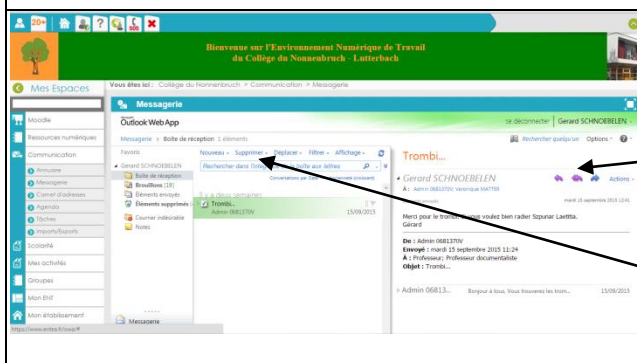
20+ SOS

Bienvenue sur l'Environnement Numérique de Travail
du Collège du Nonnenbruch - Lutterbach

Mes Espaces

Vous êtes ici : Collège du Nonnenbruch > Communication > Messagerie

Messagerie

Moodle
Ressources numériques
Communication
Annuaire
Messagerie
Carnet d'adresses
Agenda
Tâches
Imports/Exports
ScolarPA
Mes activités
Groupes
Mon ENT
Mon établissement

Outlook Web App
se déconnecter Gerard SCHNOBELEN

Messagerie > Boîte de réception 1 éléments
Rechercher quelqu'un Options

Favoris
Gerard SCHNOBELEN
Boîte de réception
Brouillons [19]
Éléments envoyés
Éléments supprimés
Courrier indésirable
Notes

Nouveau Supprimer Déplacer Filtrer Affichage
Rechercher dans l'intégralité de la boîte aux lettres
Conversations par date

Il y a deux semaines
Trombi...
Admin 068137... 15/09/2015

Trombi...
Gerard SCHNOBELEN
À : Admin 0681370V; Veronique MATTER
mardi 15 septembre 2015 12:4
Actions

Merci pour le trombi. Pourriez vous bien radier Szpunar Laetitia.
Gérard

De : Admin 0681370V
Envoyé : mardi 15 septembre 2015 11:24
À : Professeur; Professeur documentaliste
Objet : Trombi...

Admin 06813... Bonjour à tous, Vous trouverez les trom... 15/09/2015

Messagerie

https://www.entea.fr/owa/#